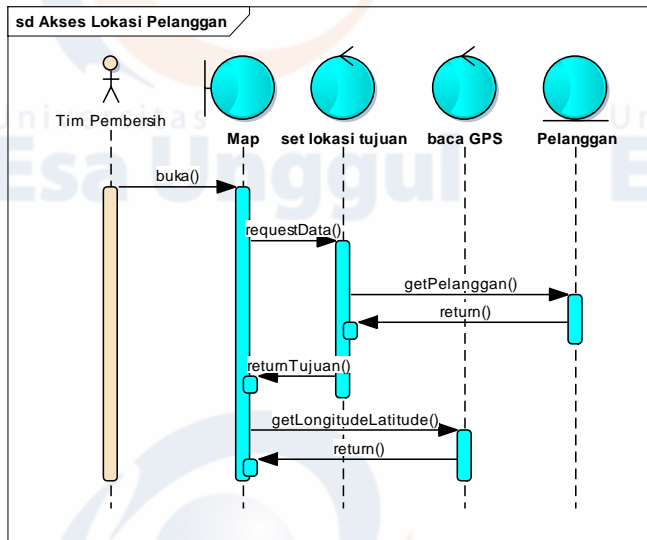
sd Akses Lokasi Pelanggan

Universitas Esa Unggul

Tim Pembersih

Map

set lokasi tujuan

baca GPS

Pelanggan

buka()

requestData()

getPelanggan()

return()

returnTujuan()

getLongitudeLatitude()

return()